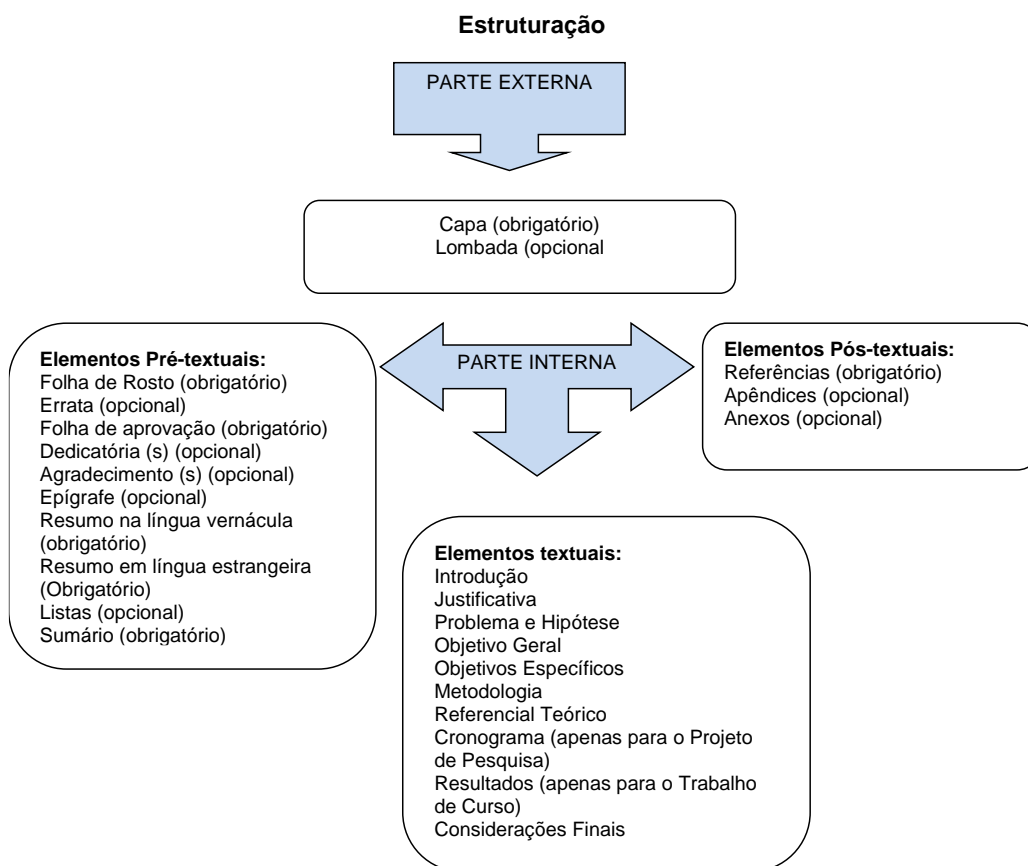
**Estruturação**

PARTE EXTERNA

Capa (obrigatório)
Lombada (opcional)

**Elementos Pré-textuais:**
Folha de Rosto (obrigatório)
Errata (opcional)
Folha de aprovação (obrigatório)
Dedicatória (s) (opcional)
Agradecimento (s) (opcional)
Epígrafe (opcional)
Resumo na língua vernácula (obrigatório)
Resumo em língua estrangeira (Obrigatório)
Listas (opcional)
Sumário (obrigatório)

PARTE INTERNA

**Elementos Pós-textuais:**
Referências (obrigatório)
Apêndices (opcional)
Anexos (opcional)

**Elementos textuais:**
Introdução
Justificativa
Problema e Hipótese
Objetivo Geral
Objetivos Específicos
Metodologia
Referencial Teórico
Cronograma (apenas para o Projeto de Pesquisa)
Resultados (apenas para o Trabalho de Curso)
Considerações Finais